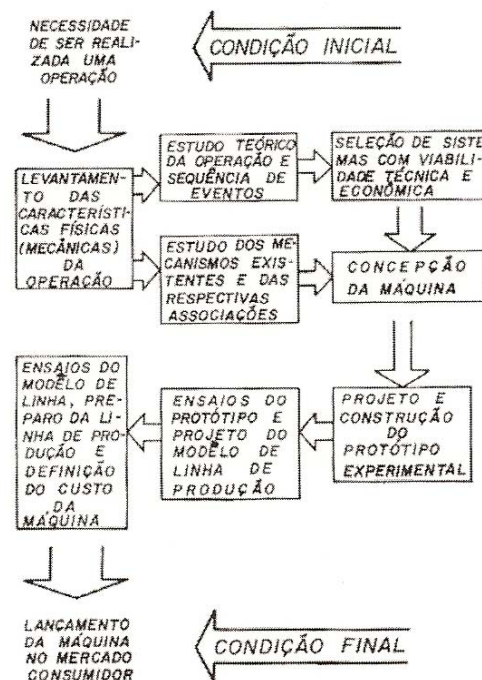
NECESSIDADE DE SER REALIZADA UMA OPERAÇÃO

CONDIÇÃO INICIAL

LEVANTAMENTO DAS CARACTERÍSTICAS FÍSICAS (MECÂNICAS) DA OPERAÇÃO

ESTUDO TEÓRICO DA OPERAÇÃO E SEQUÊNCIA DE EVENTOS

SELEÇÃO DE SISTEMAS COM VIABILIDADE TÉCNICA E ECONÔMICA

ESTUDO DOS MECANISMOS EXISTENTES E DAS RESPECTIVAS ASSOCIAÇÕES

CONCEPÇÃO DA MÁQUINA

ENSAIOS DO MODELO DE LINHA, PREPARO DA LINHA DE PRODUÇÃO E DEFINIÇÃO DO CUSTO DA MÁQUINA

ENSAIOS DO PROTÓTIPO E PROJETO DO MODELO DE LINHA DE PRODUÇÃO

PROJETO E CONSTRUÇÃO DO PROTÓTIPO EXPERIMENTAL

LANÇAMENTO DA MÁQUINA NO MERCADO CONSUMIDOR

CONDIÇÃO FINAL